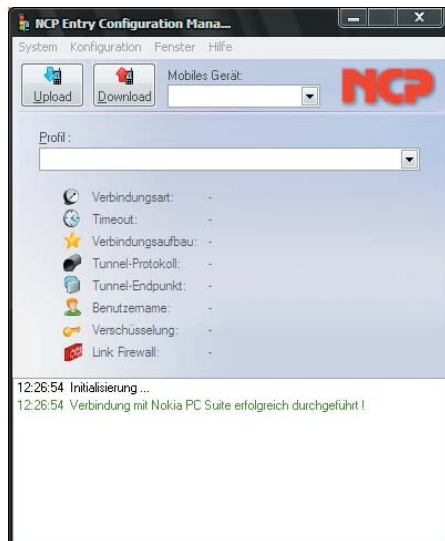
NCP Entry Configuration Mana...

System Konfiguration Fenster Hilfe

Upload Download Mobiles Gerät:

NCP

Profil:

Verbindungsart: -
Timeout: -
Verbindungsaufbau: -
Tunnel-Protokoll: -
Tunnel-Endpunkt: -
Benutzername: -
Verschüsselung: -
Link Firewall: -

12:26:54 Initialisierung ...
12:26:54 Verbindung mit Nokia PC Suite erfolgreich durchgeführt !